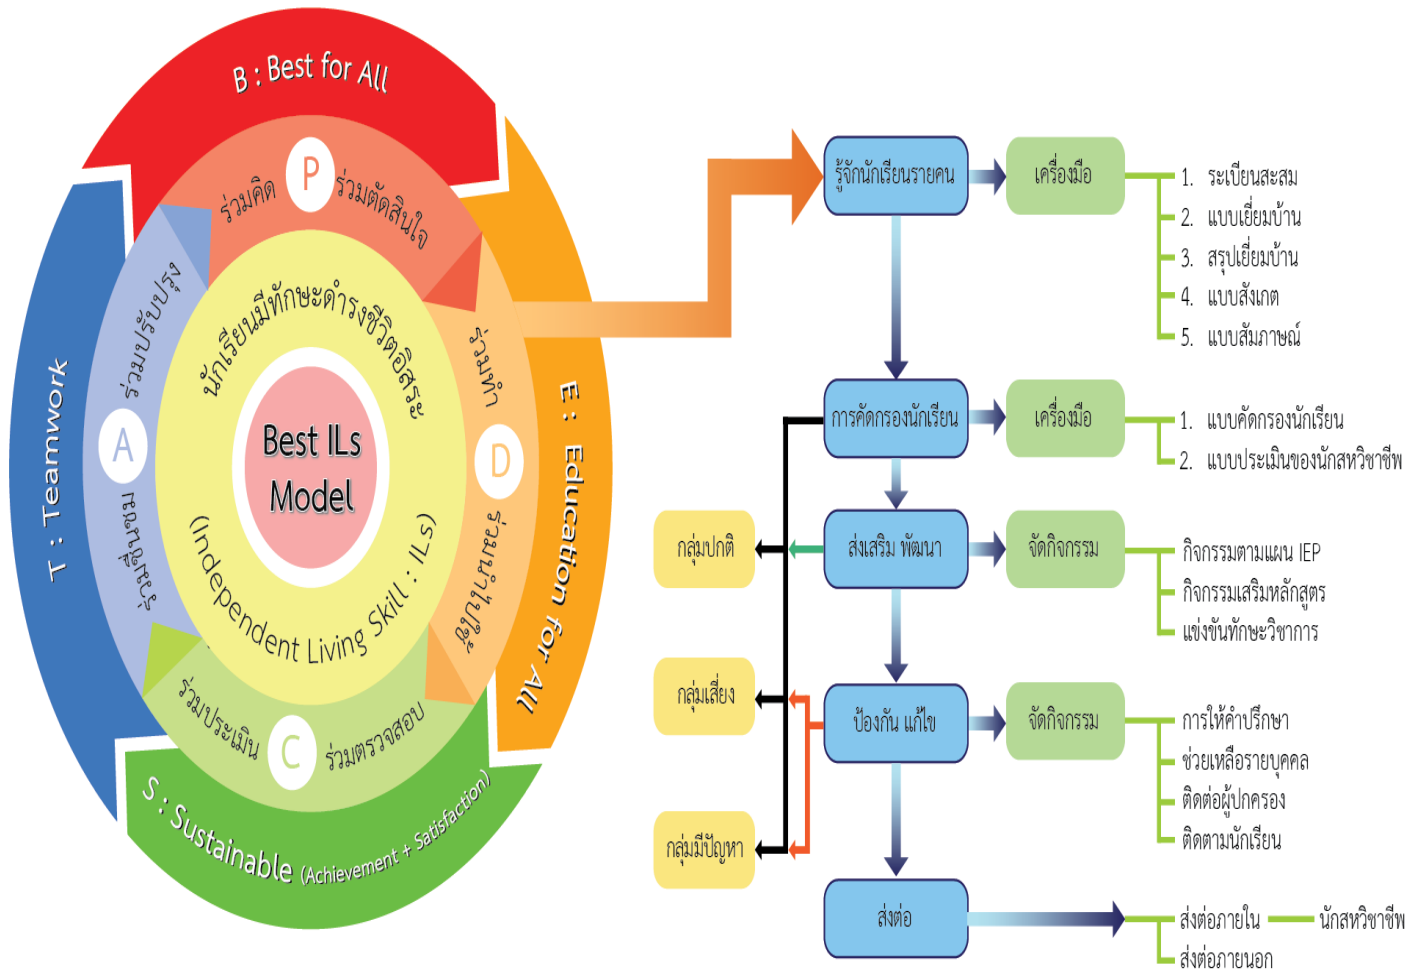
B : Best for All

E : Education for All

S : Sustainable (Achievement + Satisfaction)

T : Teamwork

P ร่วมคิด ร่วมตัดสินใจ

D ร่วมทำ ร่วมนำไปใช้

C ร่วมประเมิน ร่วมตรวจสอบ

A ร่วมปรับปรุง ร่วมพัฒนา

นักเรียนมีทักษะดำรงชีวิตอิสระ

(Independent Living Skill : ILs)

Best ILs Model

รู้จักนักเรียนรายคน

เครื่องมือ

1. ระเบียนสะสม
2. แบบเยี่ยมบ้าน
3. สรุปเยี่ยมบ้าน
4. แบบสังเกต
5. แบบสัมภาษณ์

การคัดกรองนักเรียน

เครื่องมือ

1. แบบคัดกรองนักเรียน
2. แบบประเมินของนักสหวิชาชีพ

กลุ่มปกติ

ส่งเสริม พัฒนา

จัดกิจกรรม

กิจกรรมตามแผน IEP
กิจกรรมเสริมหลักสูตร
แข่งขันทักษะวิชาการ

กลุ่มเสี่ยง

ป้องกัน แก้ไข

จัดกิจกรรม

การให้คำปรึกษา
ช่วยเหลือรายบุคคล
ติดต่อผู้ปกครอง
ติดตามนักเรียน

กลุ่มมีปัญหา

ส่งต่อ

ส่งต่อภายใน — นักสหวิชาชีพ
ส่งต่อภายนอก